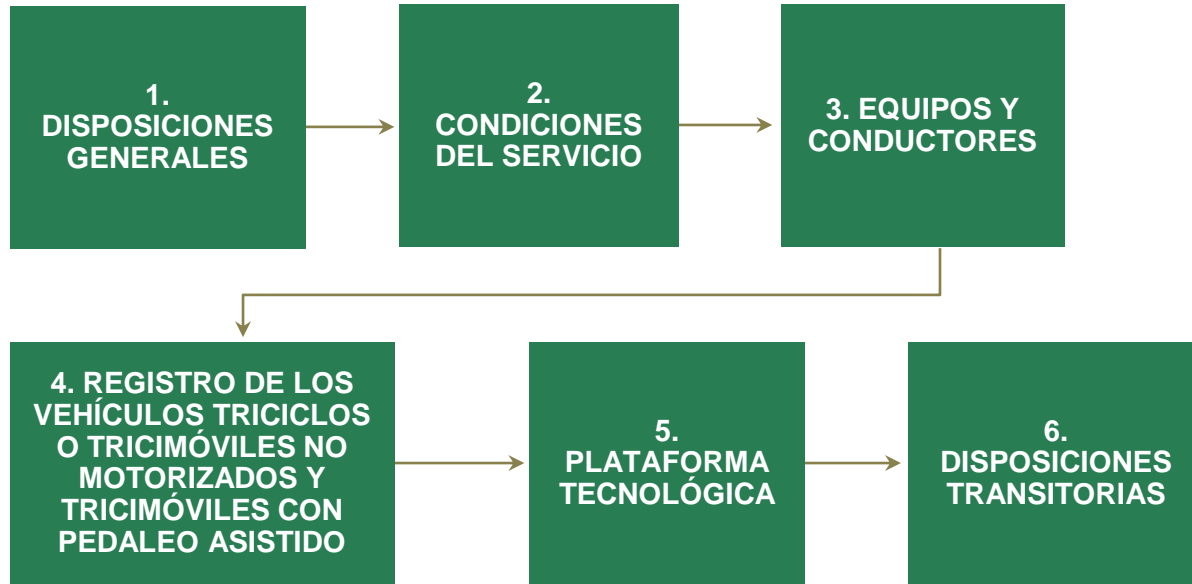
1. DISPOSICIONES GENERALES

2. CONDICIONES DEL SERVICIO

3. EQUIPOS Y CONDUCTORES

4. REGISTRO DE LOS VEHÍCULOS TRICICLOS O TRICIMÓVILES NO MOTORIZADOS Y TRICIMÓVILES CON PEDALEO ASISTIDO

5. PLATAFORMA TECNOLÓGICA

6. DISPOSICIONES TRANSITORIAS